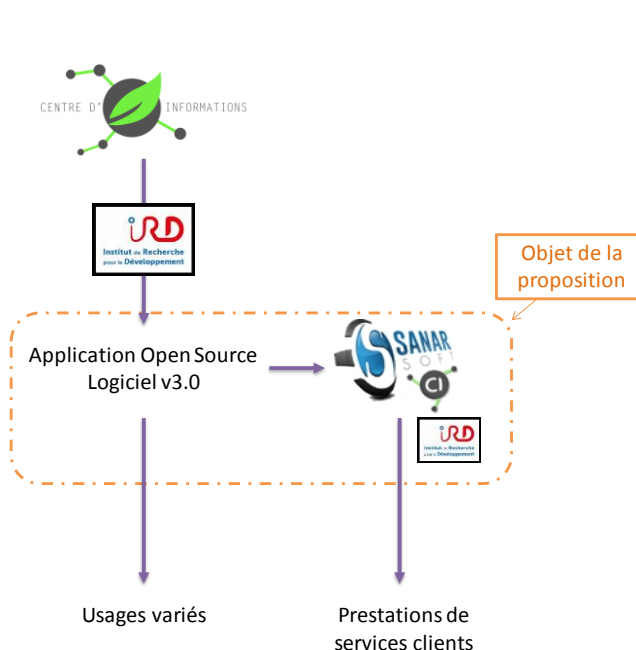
CENTRE D' INFORMATIONS

IRD
Institut de Recherche pour le Développement

Objet de la proposition

Application Open Source Logiciel v3.0

SANAR SOFT
CI

IRD
Institut de Recherche pour le Développement

Usages variés

Prestations de services clients